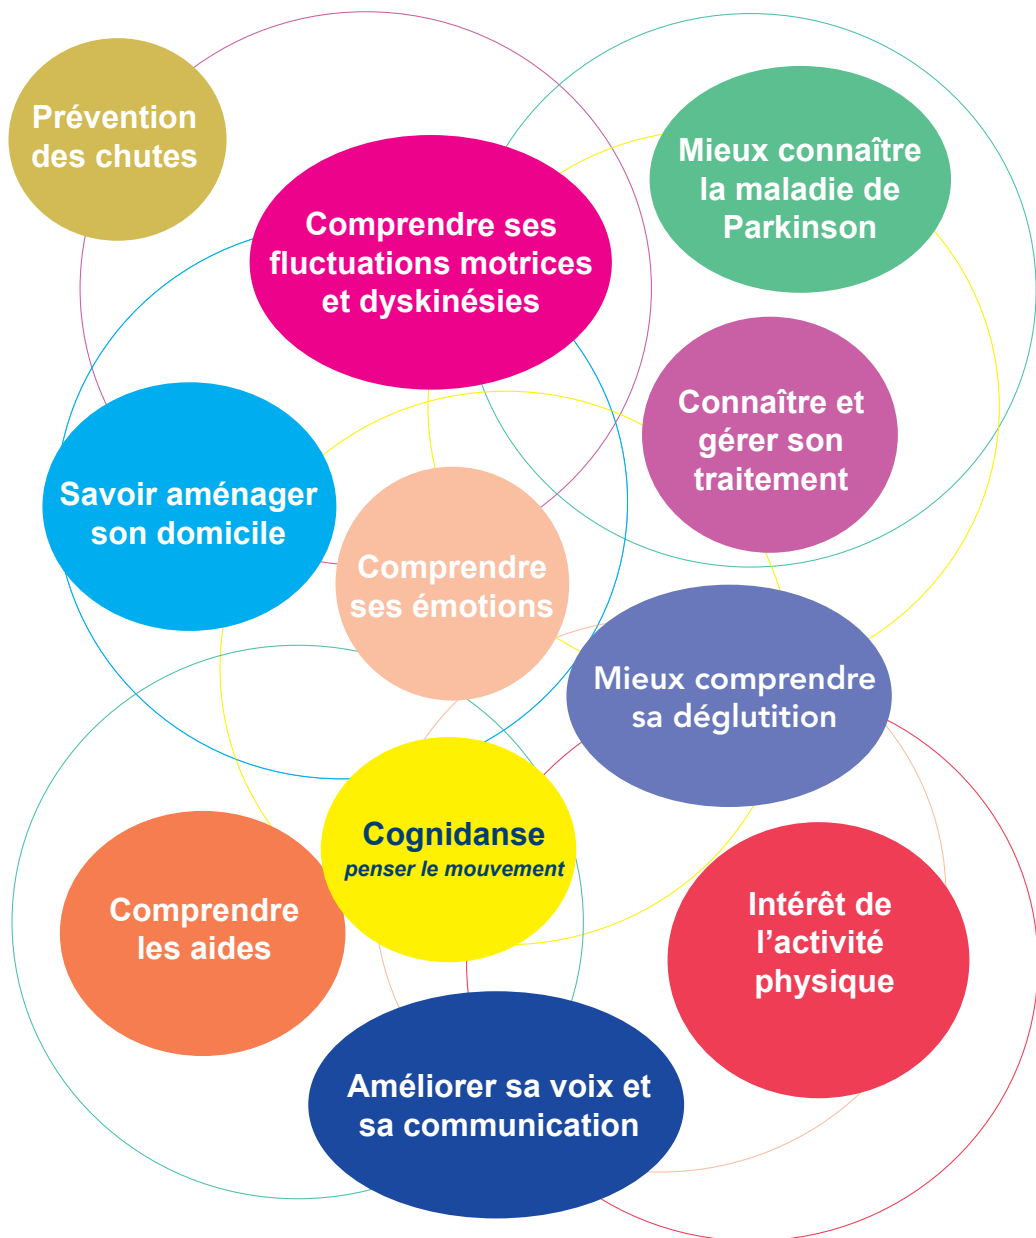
Prévention des chutes

Comprendre ses fluctuations motrices et dyskinésies

Mieux connaître la maladie de Parkinson

Connaître et gérer son traitement

Savoir aménager son domicile

Comprendre ses émotions

Mieux comprendre sa déglutition

Cognidanse
penser le mouvement

Comprendre les aides

Intérêt de l’activité physique

Améliorer sa voix et sa communication